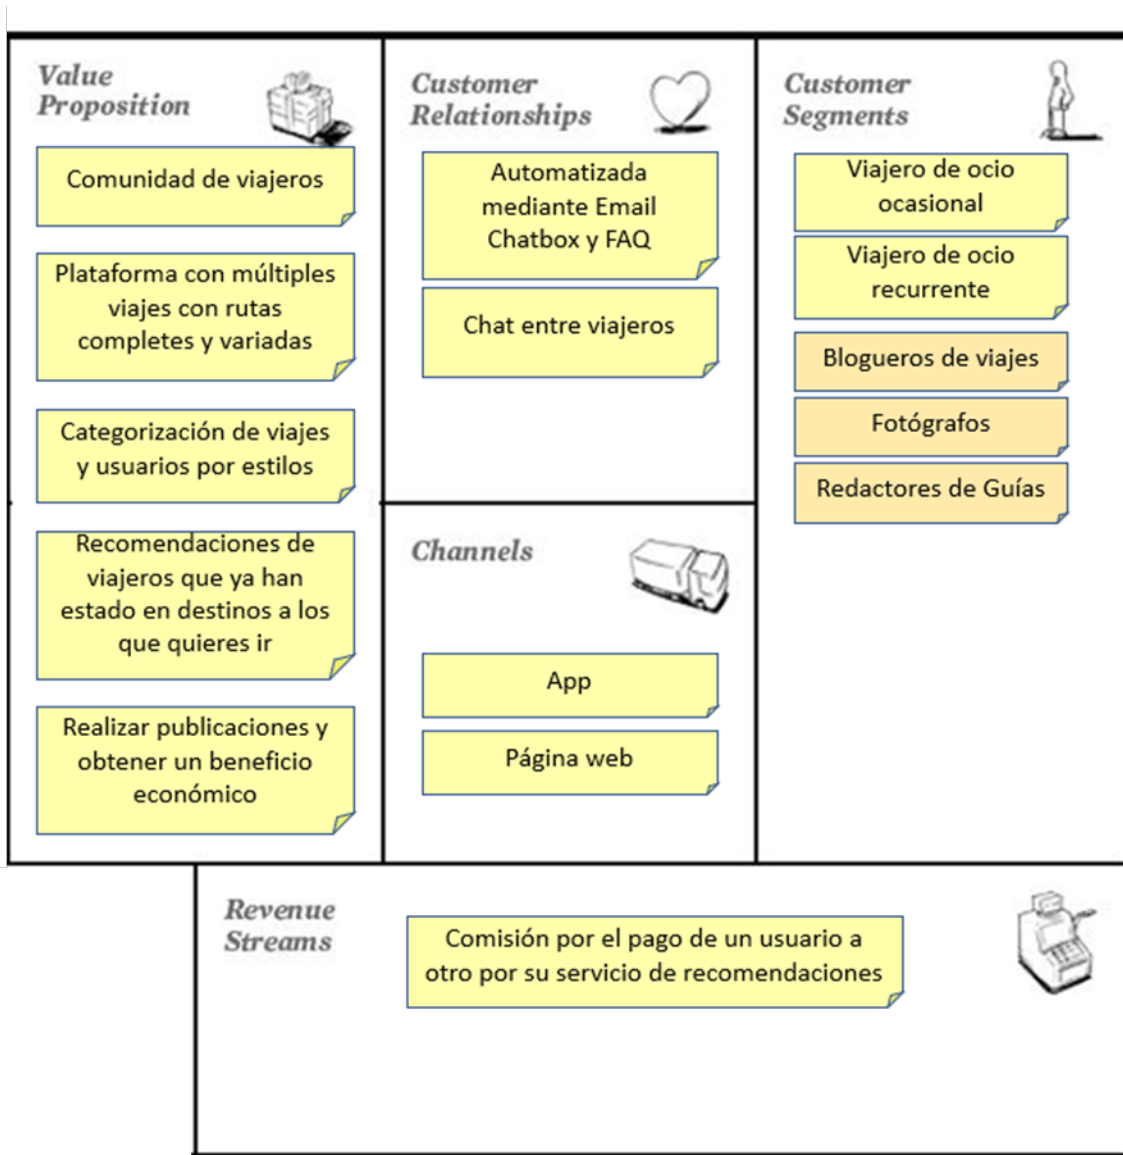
Value Proposition

Comunidad de viajeros

Plataforma con múltiples viajes con rutas completes y variadas

Categorización de viajes y usuarios por estilos

Recomendaciones de viajeros que ya han estado en destinos a los que quieres ir

Realizar publicaciones y obtener un beneficio económico

Customer Relationships

Automatizada mediante Email Chatbox y FAQ

Chat entre viajeros

Channels

App

Página web

Customer Segments

Viajero de ocio ocasional

Viajero de ocio recurrente

Blogueros de viajes

Fotógrafos

Redactores de Guías

Revenue Streams

Comisión por el pago de un usuario a otro por su servicio de recomendaciones